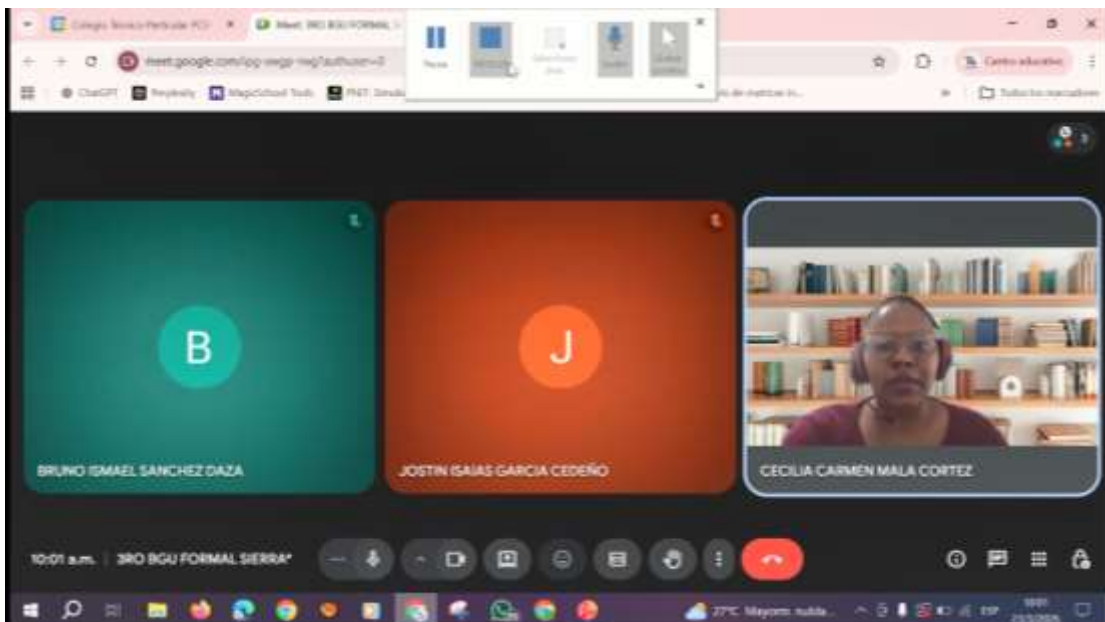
Colegio Técnico Particular PCI
Meet: 3RO BGU FORMAL
meet.google.com/jzg-swgo-nag?authuser=0
Pausa
Centro educativo
ChatGPT
Perplexity
MagicSchool Tools
Todos los marcadores
B
J
BRUNO ISMAEL SANCHEZ DAZA
JOSTIN ISAIAS GARCIA CEDEÑO
CECILIA CARMEN MALA CORTEZ
10:01 a.m. | 3RO BGU FORMAL SIERRA*
27°C Mayorm. nubla...
ESP
10:01